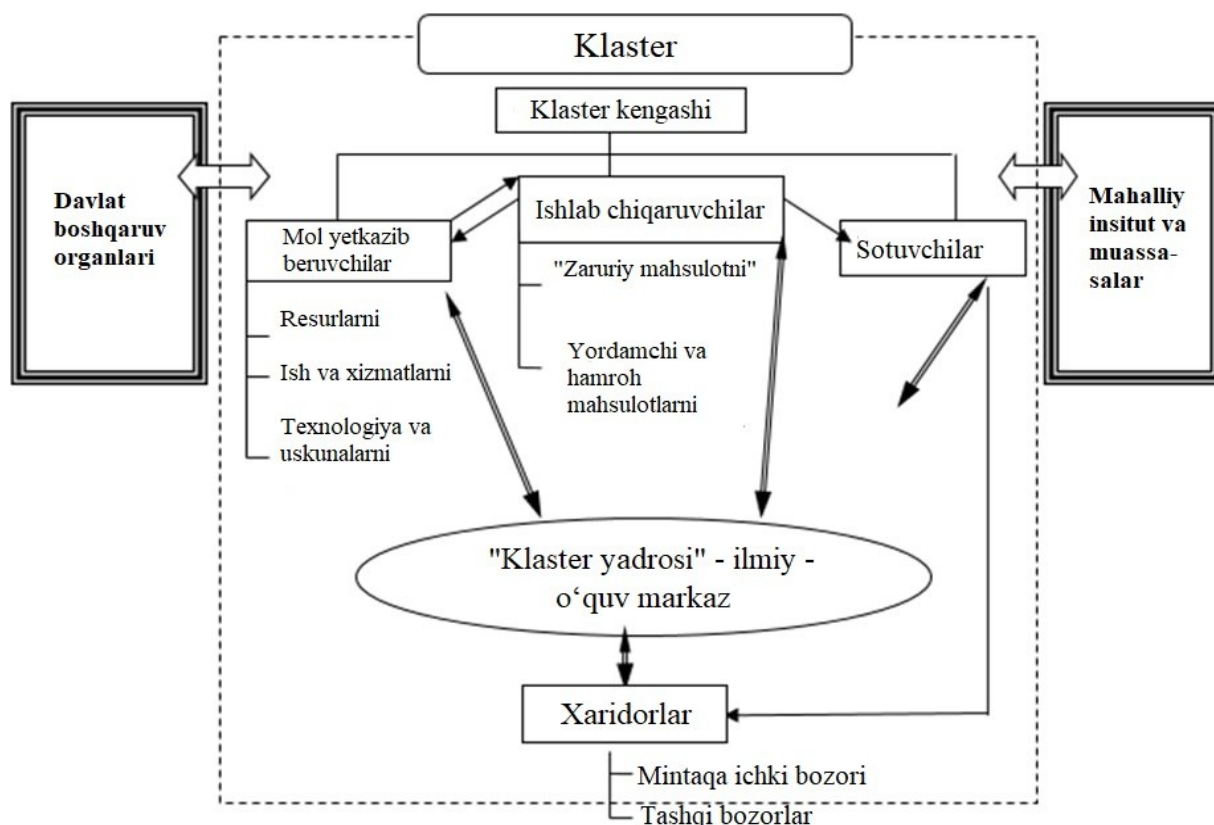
Klaster

Klaster kengashi

Davlat boshqaruv organlari

Ishlab chiqaruvchilar

Mol yetkazib beruvchilar

Sotuvchilar

Mahalliy insitut va muassasalar

Resurlarni

Ish va xizmatlarni

Texnologiya va uskunalarni

"Zaruriy mahsulotni"

Yordamchi va hamroh mahsulotlarni

"Klaster yadrosi" - ilmiy - o‘quv markaz

Xaridorlar

Mintaqa ichki bozori

Tashqi bozorlar